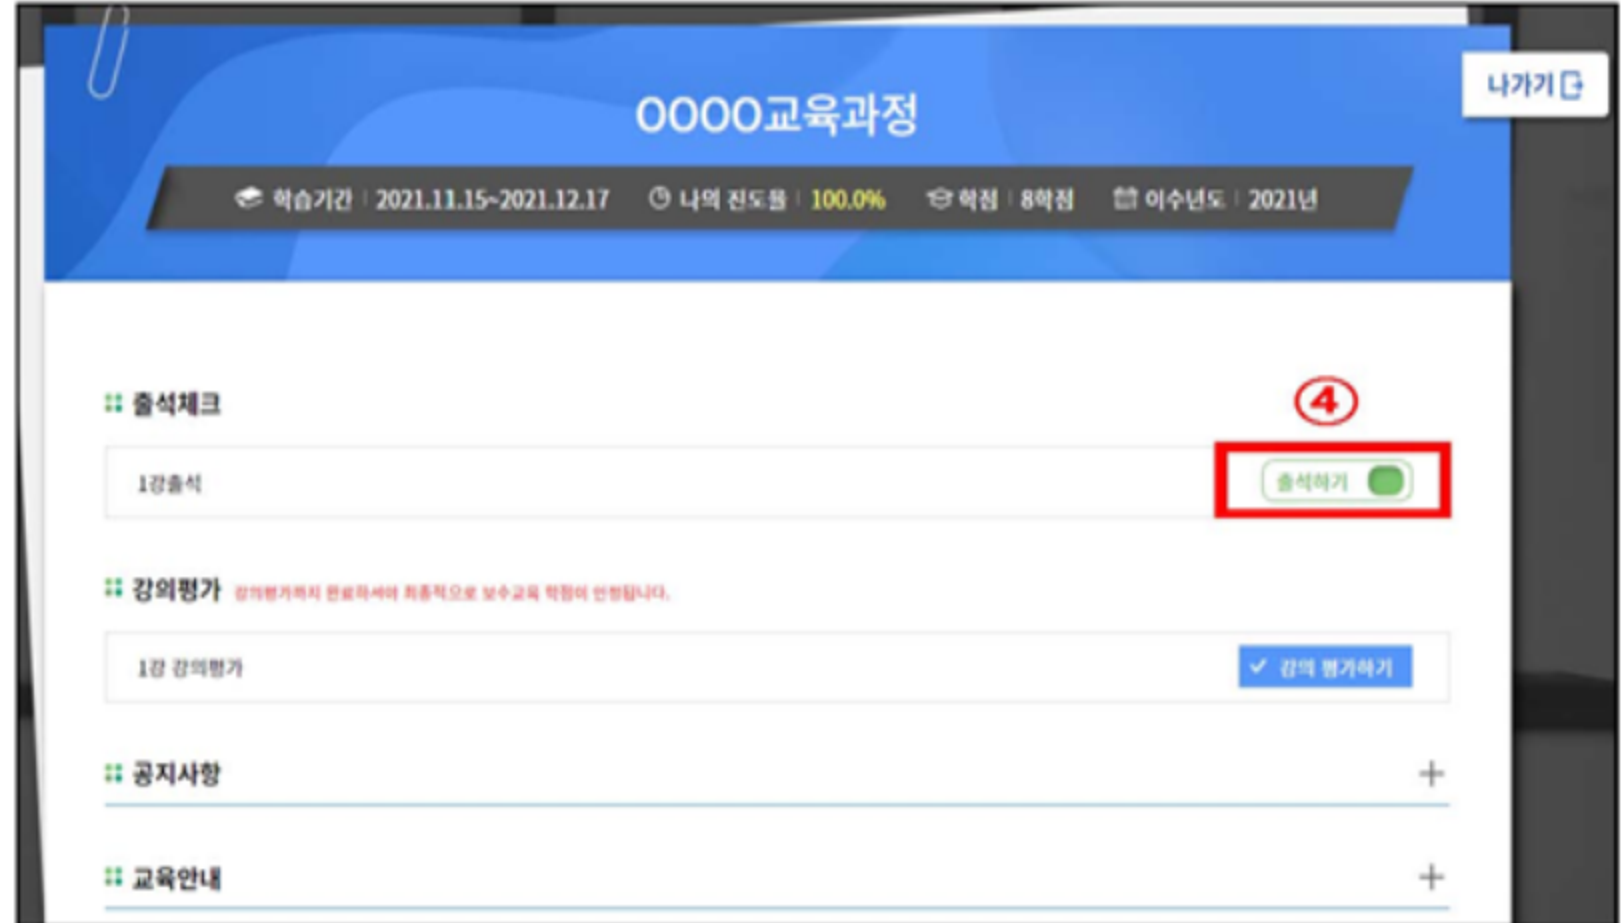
나가기

0000교육과정

학습기간 | 2021.11.15~2021.12.17  나의 진도율 | 100.0%  학점 | 8학점  이수년도 | 2021년

출석체크

④

1강출석  출석하기

강의평가 강의평가까지 완료하셔야 최종적으로 보수교육 학점이 인정됩니다.

1강 강의평가  ✓ 강의 평가하기

공지사항 +

교육안내 +